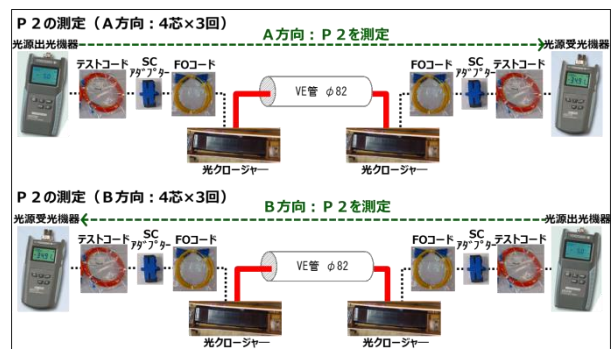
Ｐ２の測定（Ａ方向：４芯×３回）

光源出光機器

Ａ方向：Ｐ２を測定

光源受光機器

テストコード

SC アダプター

FOコード

VE管 φ82

FOコード

SC アダプター

テストコード

光クロージャー

光クロージャー

Ｐ２の測定（Ｂ方向：４芯×３回）

光源受光機器

Ｂ方向：Ｐ２を測定

光源出光機器

テストコード

SC アダプター

FOコード

VE管 φ82

FOコード

SC アダプター

テストコード

光クロージャー

光クロージャー